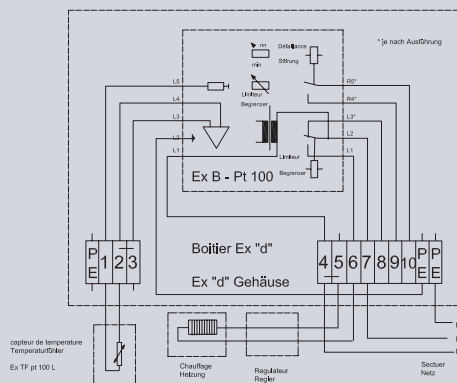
* je nach Ausführung

m
min

Défaillance
Störung

Limiteur
Begrenzer

L5
L4
L3
L2
L1

R5*
R4*
L3*
L2
L1

Limiteur
Begrenzer

Ex B - Pt 100

P E 1 2 3

Boitier Ex "d"

Ex "d" Gehäuse

4 5 6 7 8 9 10 P E P E

capteur de temperature
Temperaturfühler

Ex TF pt 100 L

Chauffage
Heizung

Regulateur
Regler

Secteur
Netz